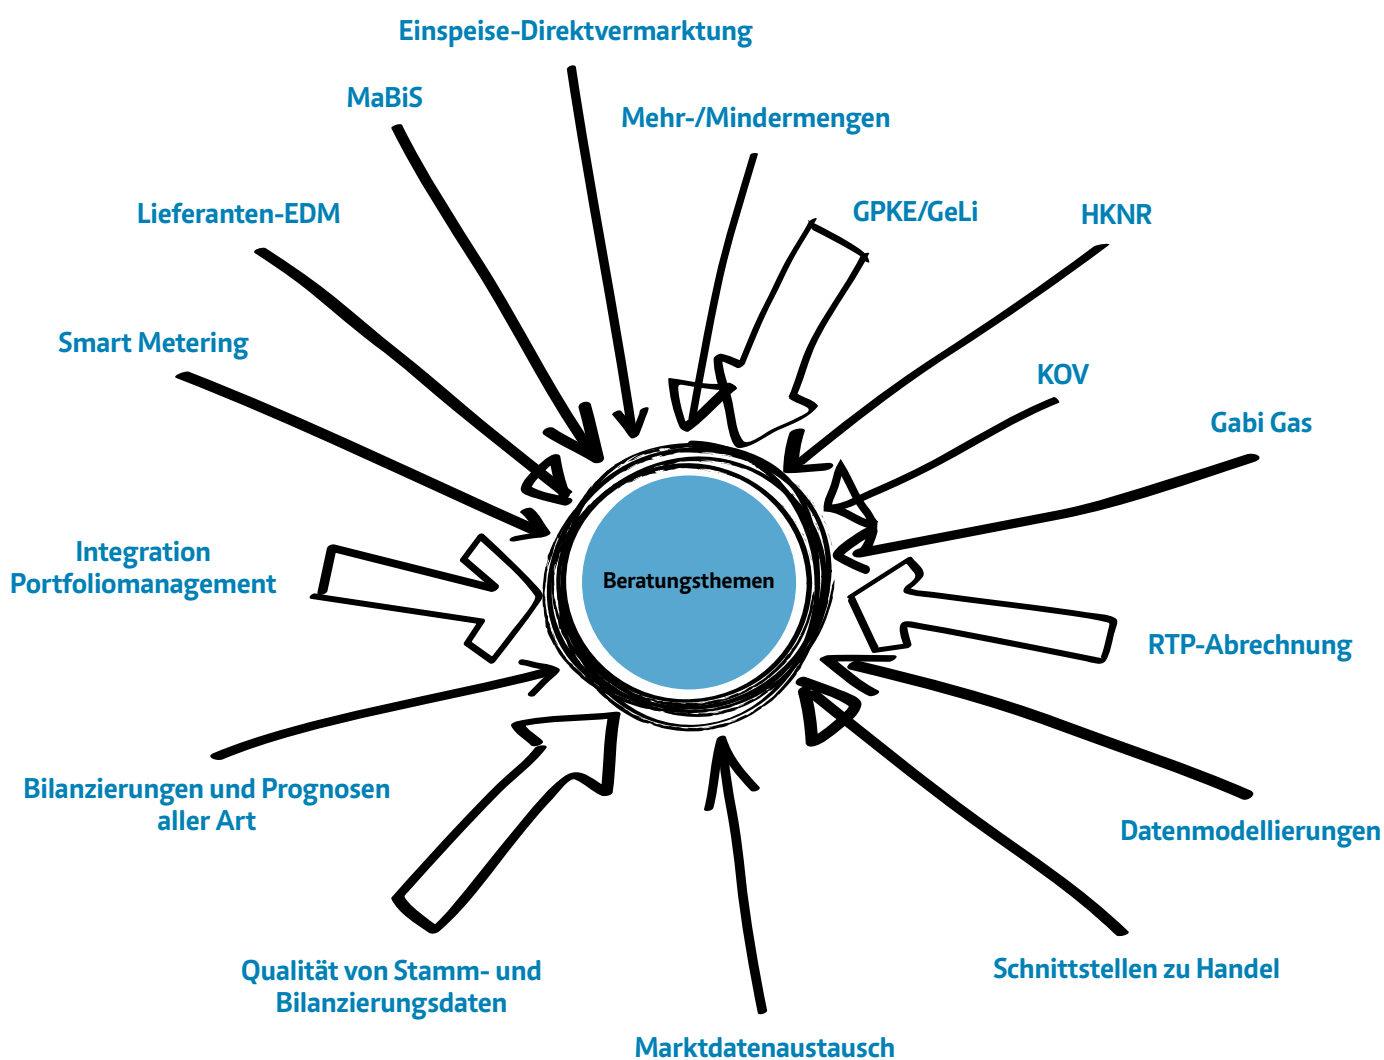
Einspeise-Direktvermarktung

MaBiS

Mehr-/Mindermengen

Lieferanten-EDM

GPKE/GeLi

HKNR

Smart Metering

KOV

Gabi Gas

Integration Portfoliomanagement

Beratungsthemen

RTP-Abrechnung

Bilanzierungen und Prognosen aller Art

Datenmodellierungen

Qualität von Stamm- und Bilanzierungsdaten

Schnittstellen zu Handel

Marktdatenaustausch